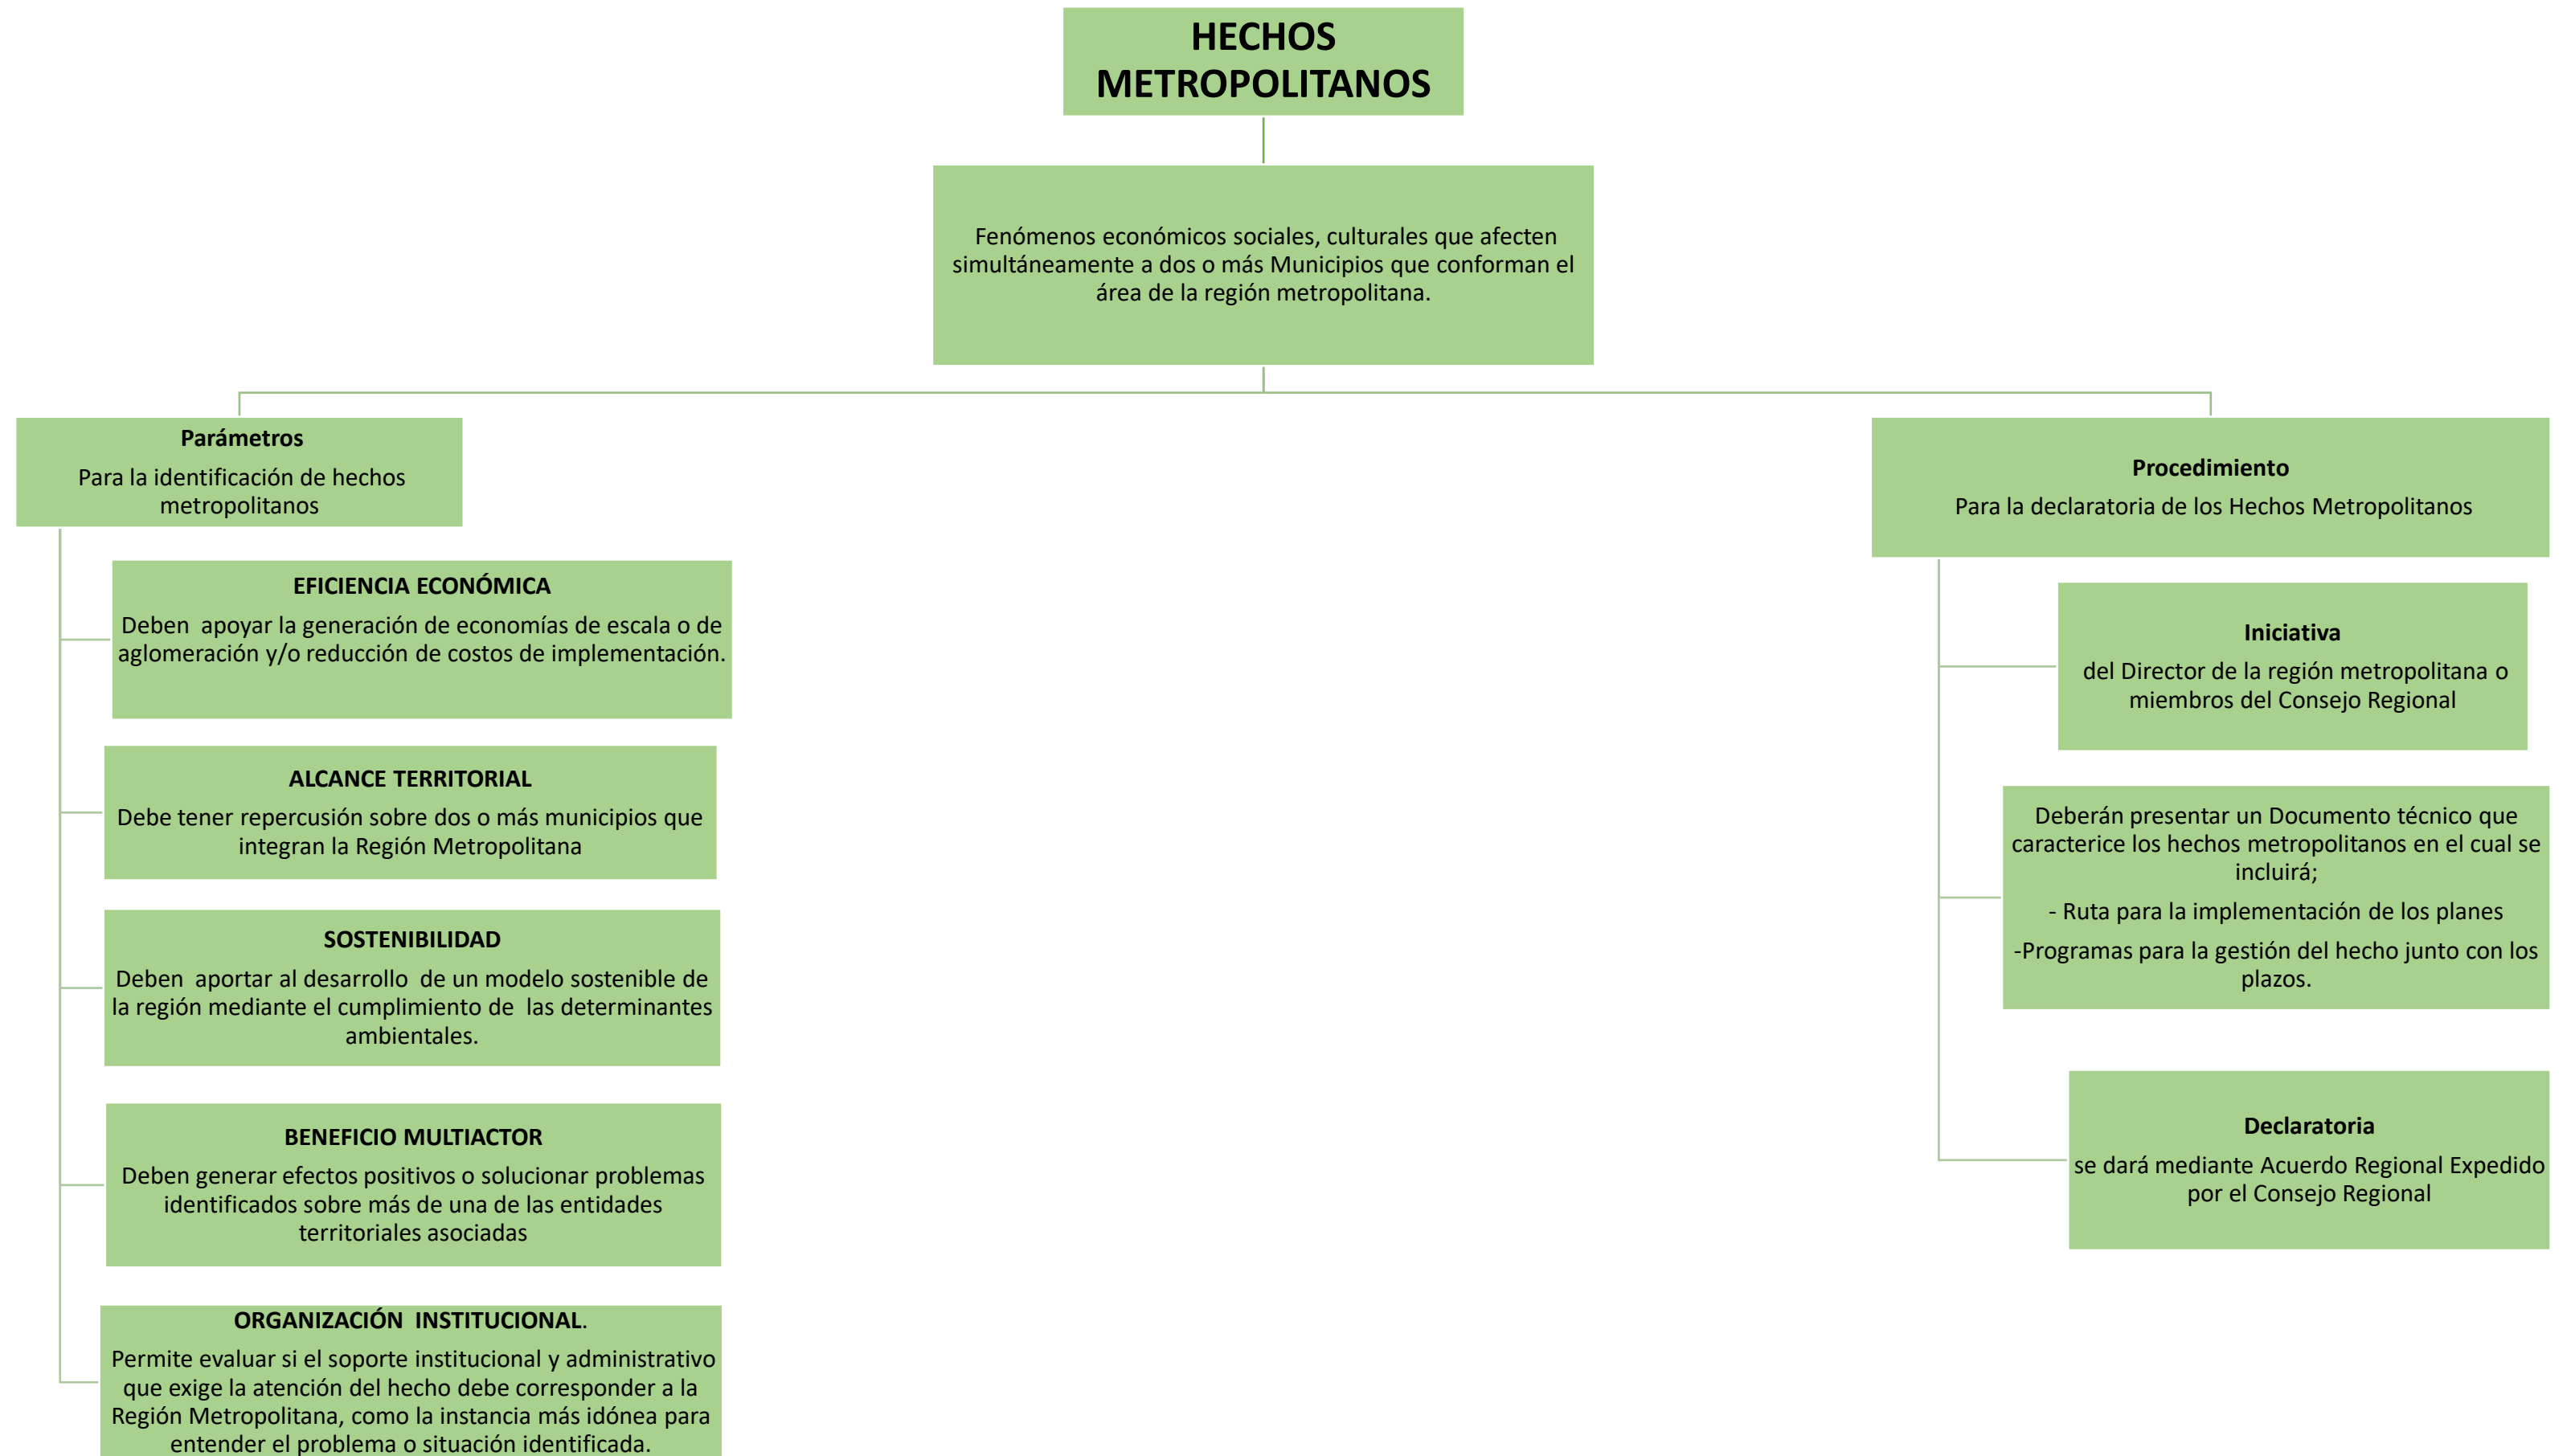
HECHOS METROPOLITANOS

Fenómenos económicos sociales, culturales que afecten simultáneamente a dos o más Municipios que conforman el área de la región metropolitana.

Parámetros

Para la identificación de hechos metropolitanos

EFICIENCIA ECONÓMICA

Deben apoyar la generación de economías de escala o de aglomeración y/o reducción de costos de implementación.

ALCANCE TERRITORIAL

Debe tener repercusión sobre dos o más municipios que integran la Región Metropolitana

SOSTENIBILIDAD

Deben aportar al desarrollo de un modelo sostenible de la región mediante el cumplimiento de las determinantes ambientales.

BENEFICIO MULTIACTOR

Deben generar efectos positivos o solucionar problemas identificados sobre más de una de las entidades territoriales asociadas

ORGANIZACIÓN INSTITUCIONAL.

Permite evaluar si el soporte institucional y administrativo que exige la atención del hecho debe corresponder a la Región Metropolitana, como la instancia más idónea para entender el problema o situación identificada.

Procedimiento

Para la declaratoria de los Hechos Metropolitanos

Iniciativa

del Director de la región metropolitana o miembros del Consejo Regional

Deberán presentar un Documento técnico que caracterice los hechos metropolitanos en el cual se incluirá;

- Ruta para la implementación de los planes

-Programas para la gestión del hecho junto con los plazos.

Declaratoria

se dará mediante Acuerdo Regional Expedido por el Consejo Regional